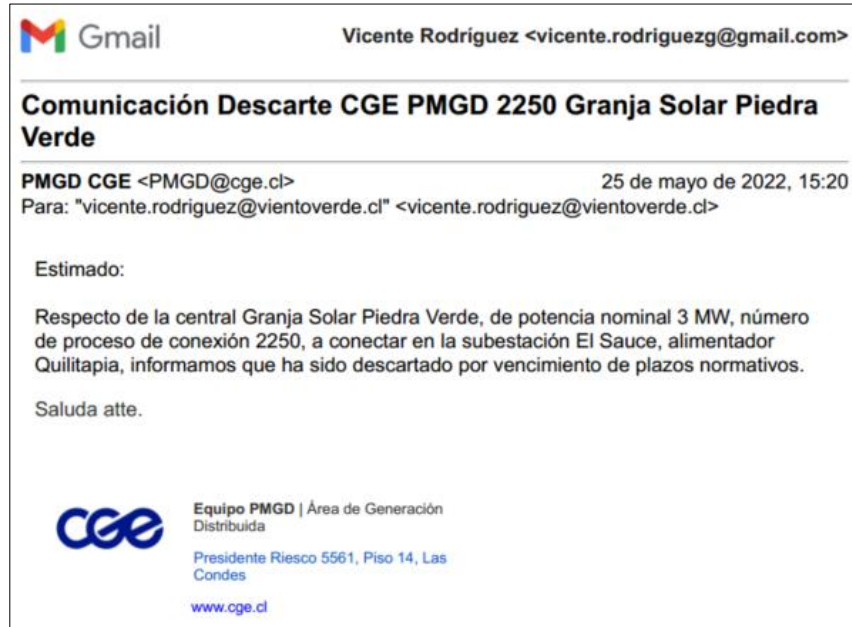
Gmail

Vicente Rodríguez <vicente.rodriguezg@gmail.com>

Comunicación Descarte CGE PMGD 2250 Granja Solar Piedra Verde

PMGD CGE <PMGD@cge.cl>
25 de mayo de 2022, 15:20
Para: "vicente.rodriguez@vientoverde.cl" <vicente.rodriguez@vientoverde.cl>

Estimado:

Respecto de la central Granja Solar Piedra Verde, de potencia nominal 3 MW, número de proceso de conexión 2250, a conectar en la subestación El Sauce, alimentador Quilitapia, informamos que ha sido descartado por vencimiento de plazos normativos.

Saluda atte.

CGE

Equipo PMGD | Área de Generación Distribuida

Presidente Riesco 5561, Piso 14, Las Condes

www.cge.cl